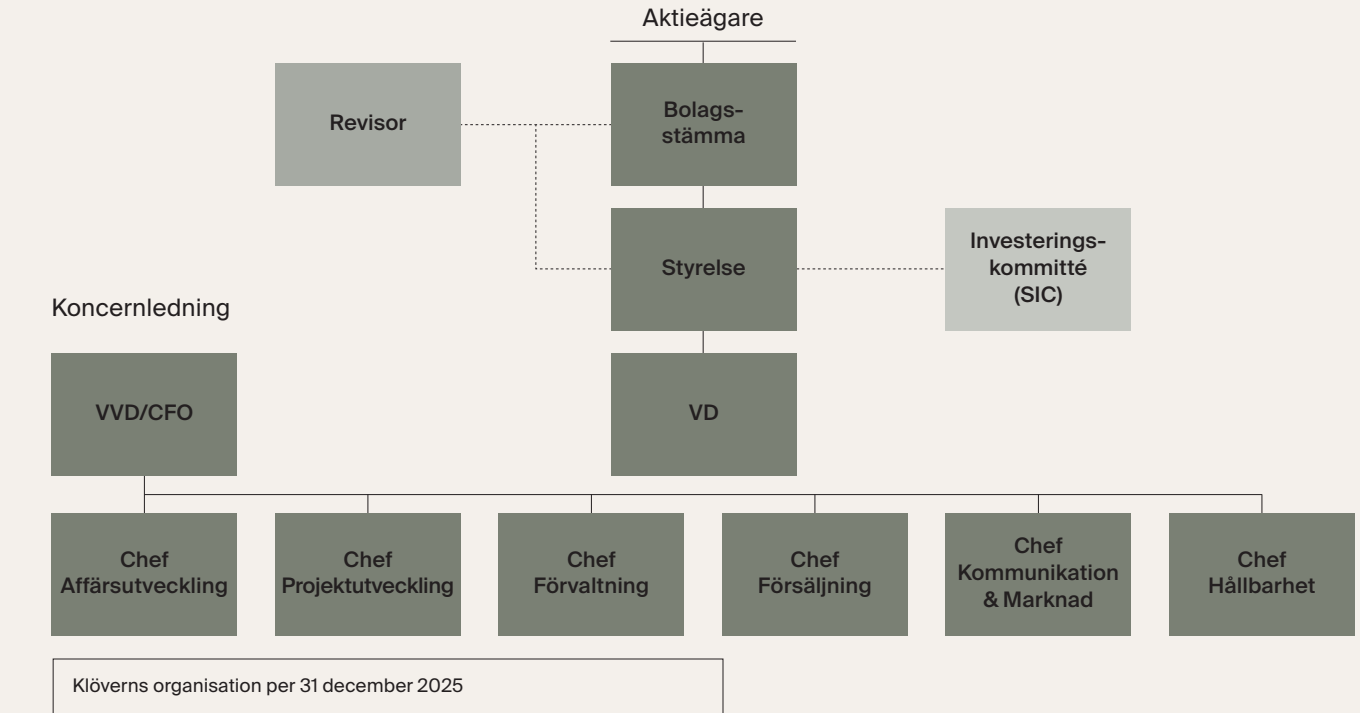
Aktieägare

Revisor

Bolagsstämma

Styrelse

Investeringskommitté (SIC)

Koncernledning

VVD/CFO

VD

Chef Affärsutveckling

Chef Projektutveckling

Chef Förvaltning

Chef Försäljning

Chef Kommunikation & Marknad

Chef Hållbarhet

Klöverns organisation per 31 december 2025